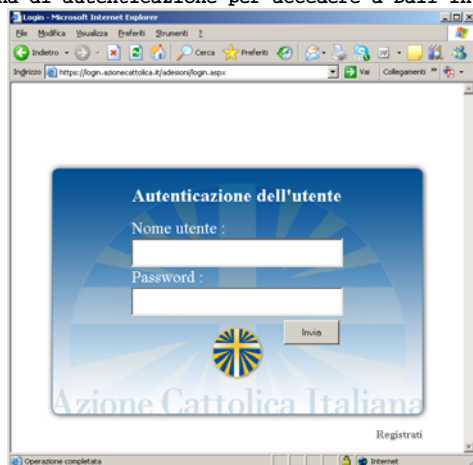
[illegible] di autenticazione per accedere a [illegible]

Login - Microsoft Internet Explorer

File Modifica Visualizza Preferiti Strumenti ?

Indietro Cerca Preferiti

Indirizzo https://login.azionecattolica.it/adesioni/login.aspx Vai Collegamenti

Autenticazione dell'utente

Nome utente :

Password :

Invia

Azione Cattolica Italiana

Registrati

Operazione completata

Internet